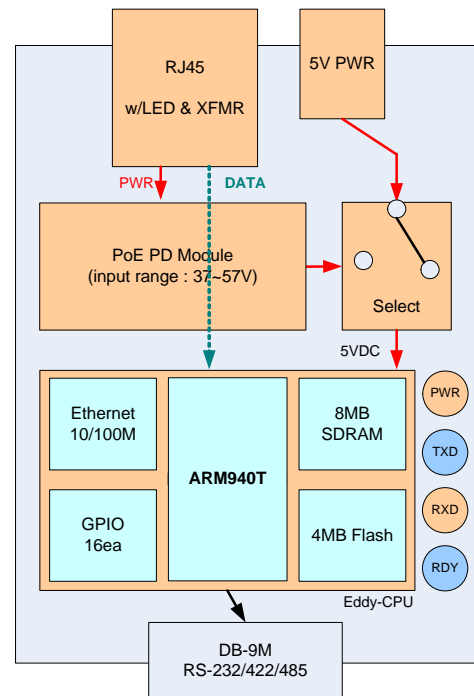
RJ45

w/LED & XFMR

5V PWR

PWR

DATA

PoE PD Module
(input range : 37~57V)

Select

5VDC

Ethernet
10/100M

ARM940T

8MB
SDRAM

GPIO
16ea

4MB Flash

PWR

TXD

RXD

RDY

Eddy-CPU

DB-9M
RS-232/422/485